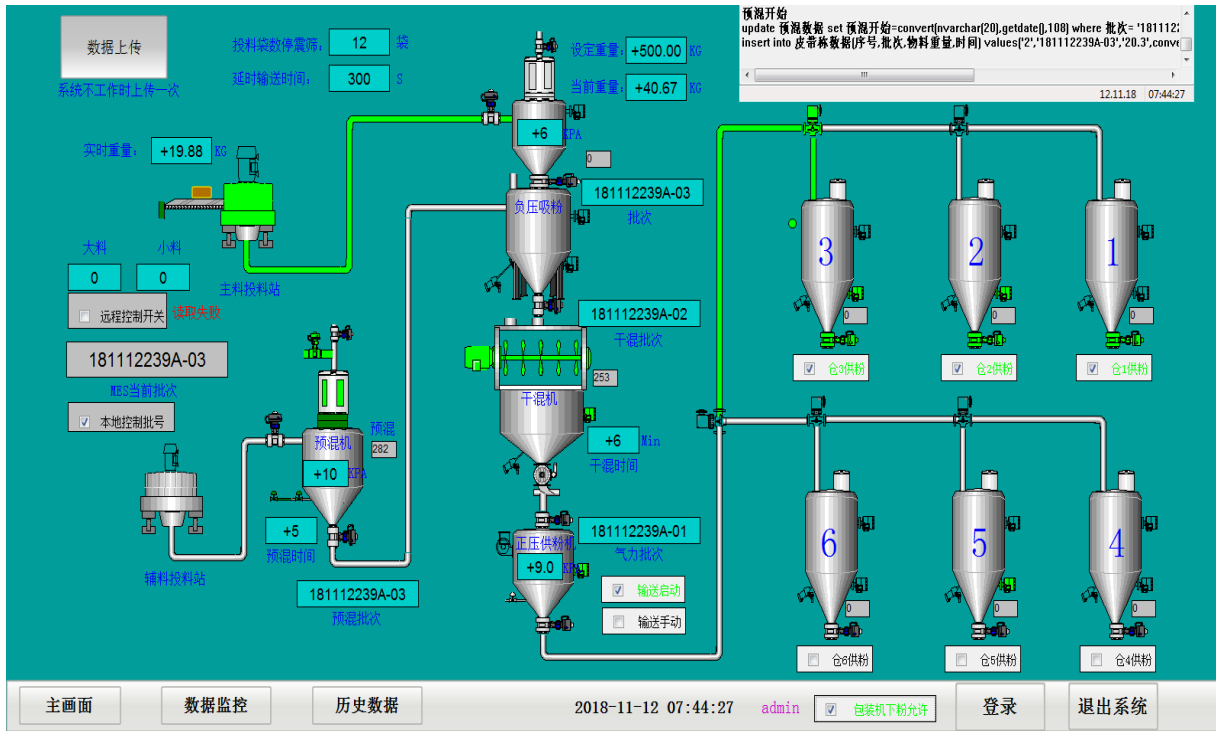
数据上传
系统不工作时上传一次

投料袋数停震筛: 12 袋
延时输送时间: 300 S

预混开始
update 预混数据 set 预混开始=convert(nvarchar(20),getdate(),108) where 批次= '1811122
insert into 皮带称数据(序号,批次,物料重量,时间) values('2','181112239A-03','20.3',conve
12.11.18 07:44:27

设定重量: +500.00 KG
当前重量: +40.67 KG

+6 KPA
0

实时重量: +19.88 KG

负压吸粉
181112239A-03
批次

大料 小料
0 0
主料投料站
远程控制开关 读取失败

181112239A-03
MES当前批次
本地控制批号

181112239A-02
干混批次
253
干混机
+6 Min
干混时间

预混机 预混
282
+10 KPA
+5
预混时间

辅料投料站

181112239A-03
预混批次

正压供粉机
181112239A-01
气力批次
+9.0 KPA
输送启动
输送手动

3 2 1
0 0 0
仓3供粉 仓2供粉 仓1供粉

6 5 4
0 0 0
仓6供粉 仓5供粉 仓4供粉

主画面 数据监控 历史数据 2018-11-12 07:44:27 admin 包装机下粉允许 登录 退出系统